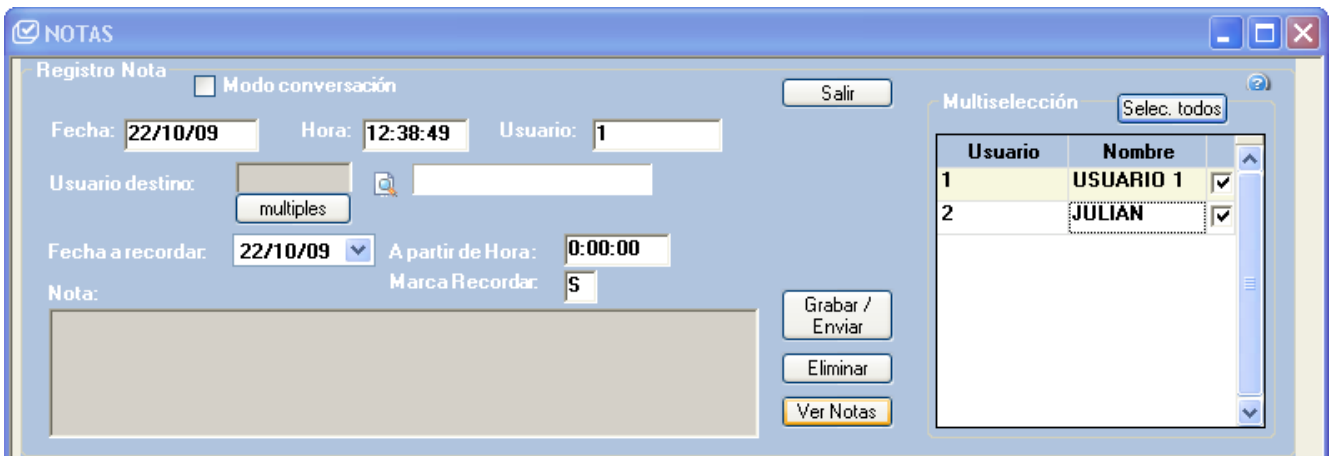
NOTAS

Registro Nota
Modo conversación

Fecha: 22/10/09
Hora: 12:38:49
Usuario: 1

Usuario destino:
multiples

Fecha a recordar: 22/10/09
A partir de Hora: 0:00:00
Marca Recordar: S

Nota:

Salir

Grabar / Enviar
Eliminar
Ver Notas

Multiselección
Selec. todos

| Usuario | Nombre | |
|---|---|---|
| 1 | USUARIO 1 | ☑ |
| 2 | JULIAN | ☑ |